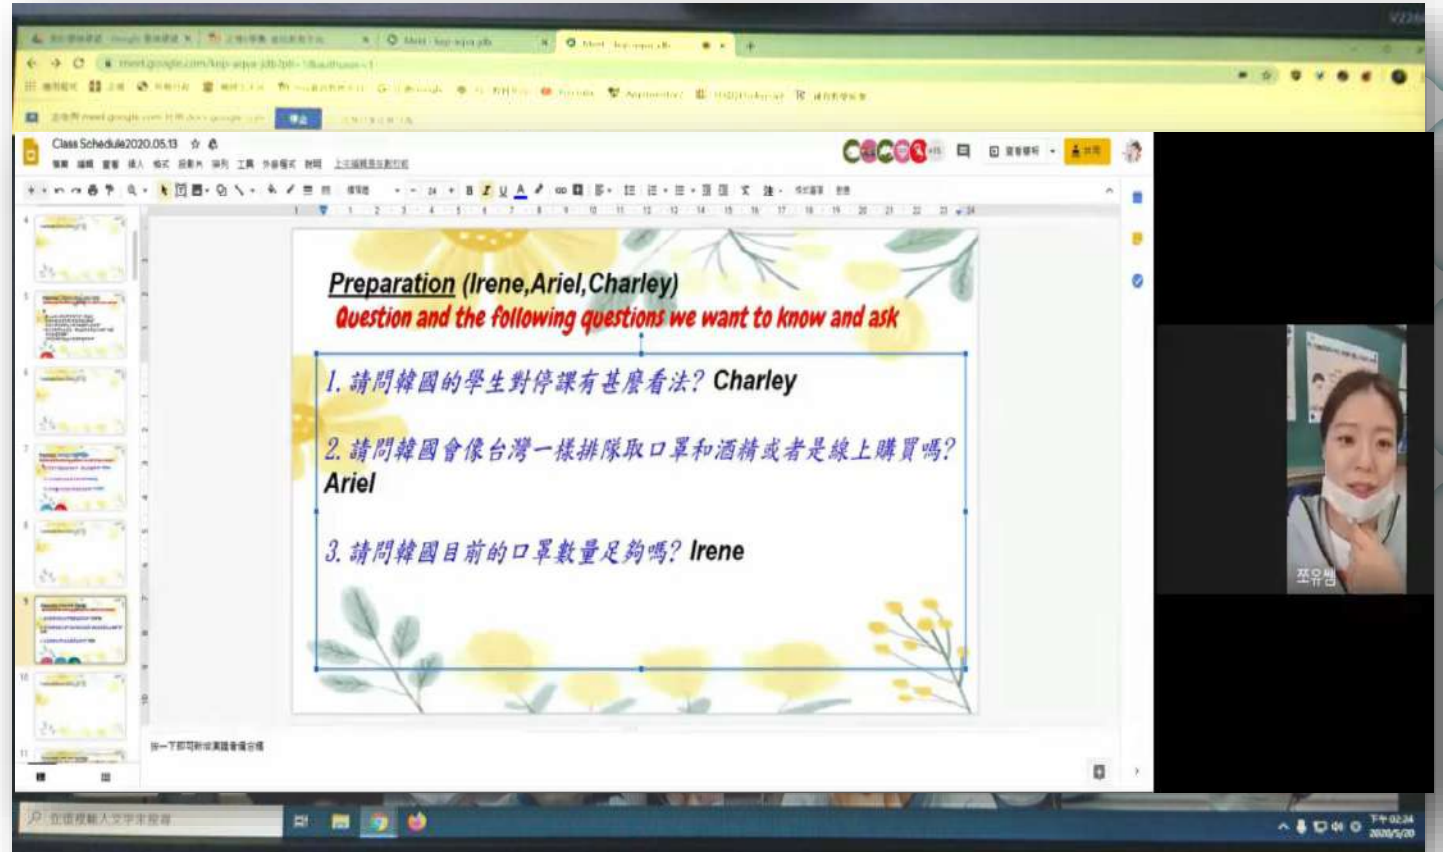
Class Schedule2020.05.13

Preparation (Irene,Ariel,Charley)
Question and the following questions we want to know and ask

1. 請問韓國的學生對停課有甚麼看法? Charley

2. 請問韓國會像台灣一樣排隊取口罩和酒精或者是線上購買嗎? Ariel

3. 請問韓國目前的口罩數量足夠嗎? Irene

쪼유쌤

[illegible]